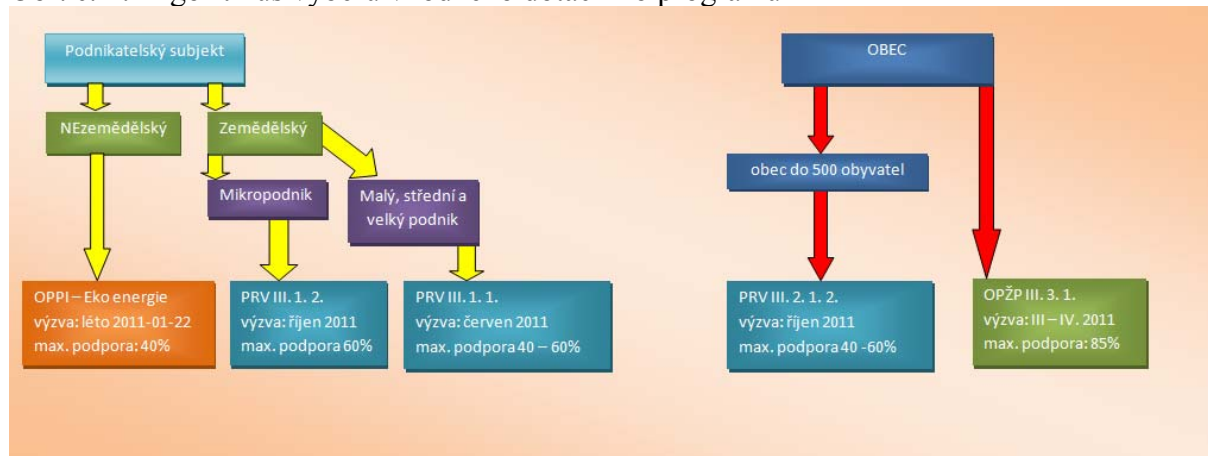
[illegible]

Podnikatelský subjekt

NEzemědělský

Zemědělský

Mikropodnik

Malý, střední a velký podnik

OPPI – Eko energie
výzva: léto 2011-01-22
max. podpora: 40%

PRV III. 1. 2.
výzva: říjen 2011
max. podpora 60%

PRV III. 1. 1.
výzva: červen 2011
max. podpora 40 – 60%

OBEC

obec do 500 obyvatel

PRV III. 2. 1. 2.
výzva: říjen 2011
max. podpora 40 -60%

OPŽP III. 3. 1.
výzva: III – IV. 2011
max. podpora: 85%